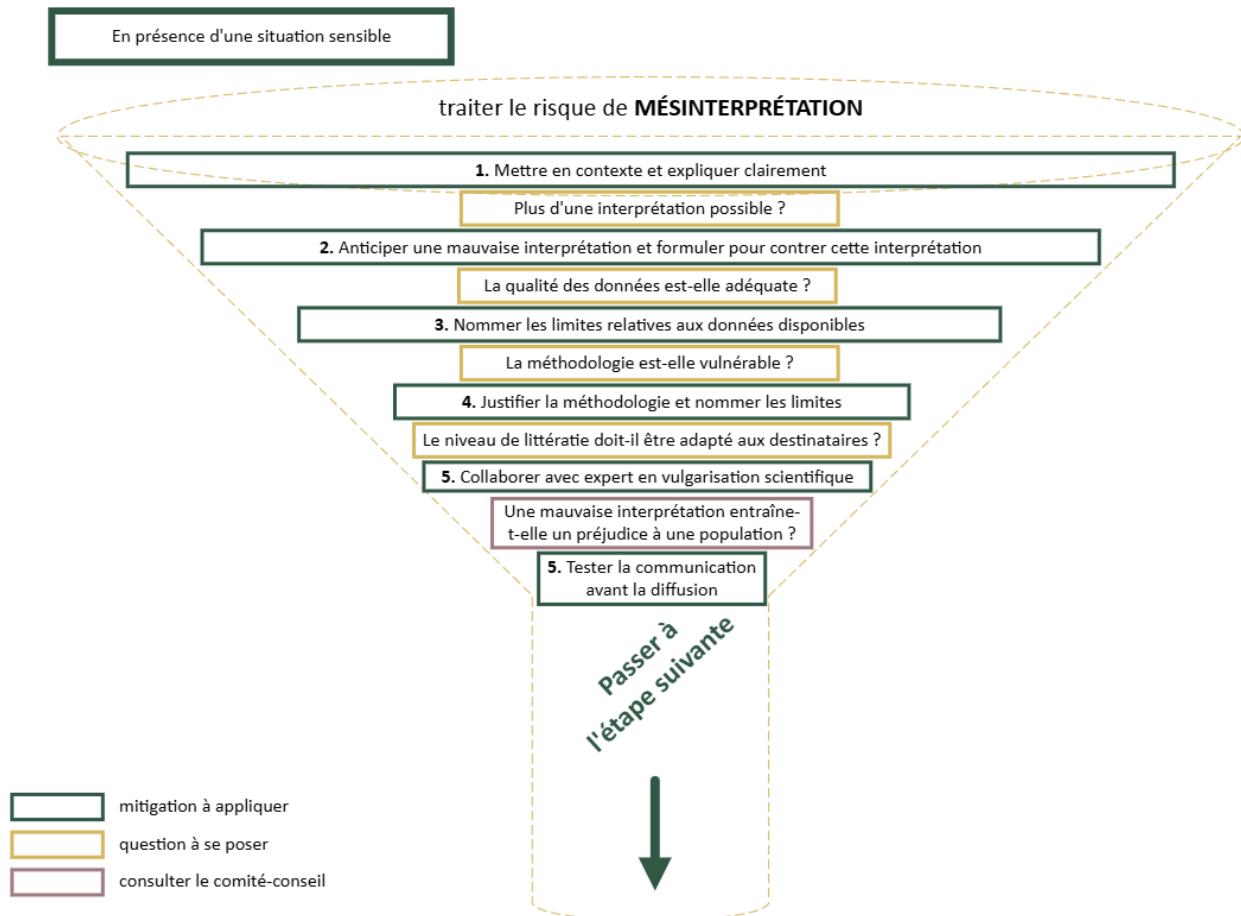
En présence d'une situation sensible

traiter le risque de **MÉSINTERPRÉTATION**

**1.** Mettre en contexte et expliquer clairement

Plus d'une interprétation possible ?

**2.** Anticiper une mauvaise interprétation et formuler pour contrer cette interprétation

La qualité des données est-elle adéquate ?

**3.** Nommer les limites relatives aux données disponibles

La méthodologie est-elle vulnérable ?

**4.** Justifier la méthodologie et nommer les limites

Le niveau de littératie doit-il être adapté aux destinataires ?

**5.** Collaborer avec expert en vulgarisation scientifique

Une mauvaise interprétation entraîne-t-elle un préjudice à une population ?

**5.** Tester la communication avant la diffusion

Passer à l'étape suivante

mitigation à appliquer

question à se poser

consulter le comité-conseil